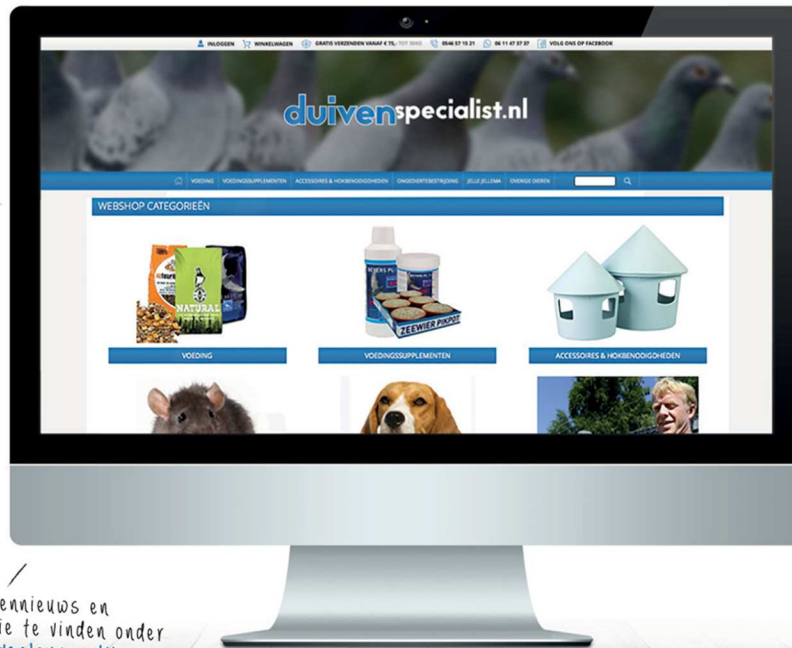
INLOGGEN WINKELWAGEN GRATIS VERZENDEN VANAF € 75,- TOT 30KG 0546 57 15 21 06 11 47 37 37 VOLG ONS OP FACEBOOK

duivenspecialist.nl

VOEDING VOEDINGSSUPPLEMENTEN ACCESSOIRES & HOKBENODIGDHEDEN ONGEDIERTEBESTRIJDING JELLE JELLEMA OVERIGE DIEREN

WEBSHOP CATEGORIEËN

NATURAL

ZEEWIER PIKPOT

VOEDING

VOEDINGSSUPPLEMENTEN

ACCESSOIRES & HOKBENODIGDHEDEN

ennieuws en
ie te vinden onder
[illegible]